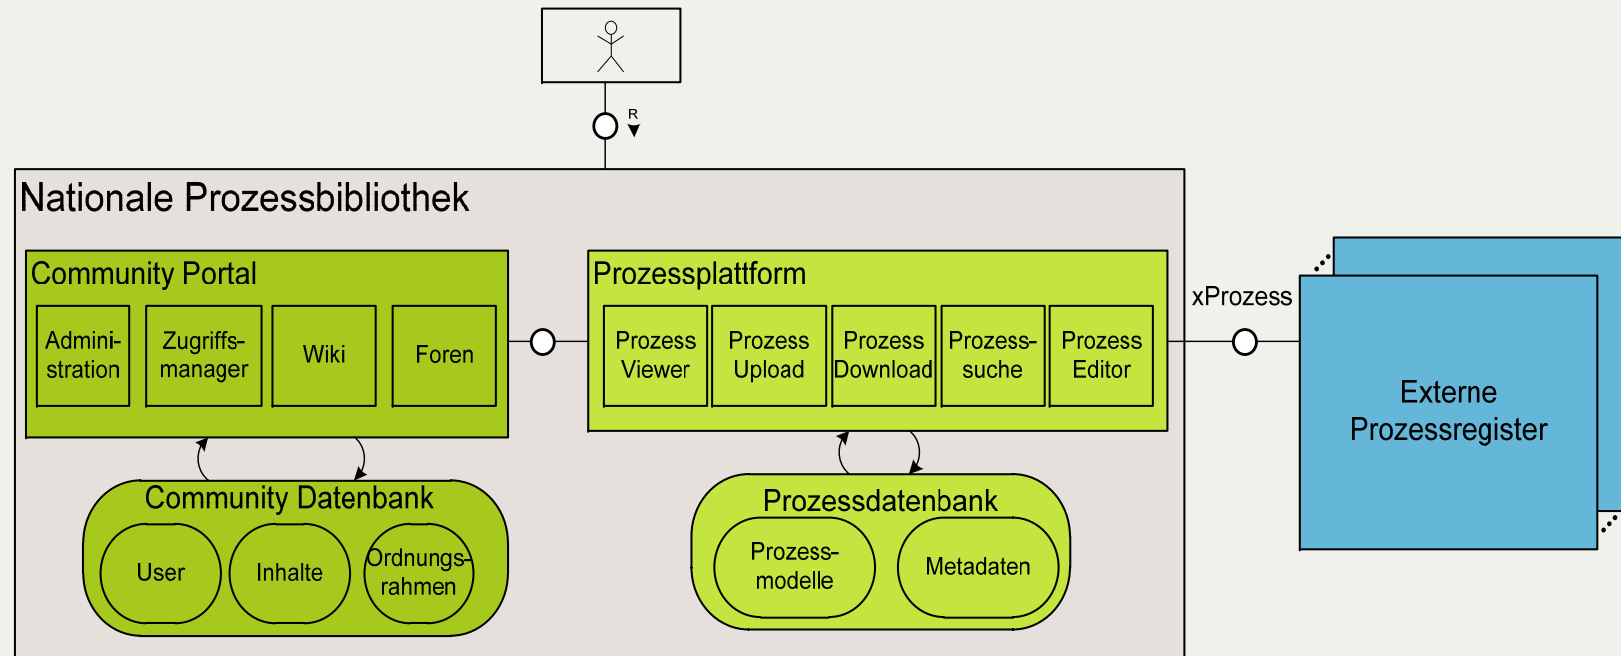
R

Nationale Prozessbibliothek

Community Portal

Administration

Zugriffsmanager

Wiki

Foren

Prozessplattform

Prozess Viewer

Prozess Upload

Prozess Download

Prozesssuche

Prozess Editor

xProzess

Externe Prozessregister

Community Datenbank

User

Inhalte

Ordnungsrahmen

Prozessdatenbank

Prozessmodelle

Metadaten